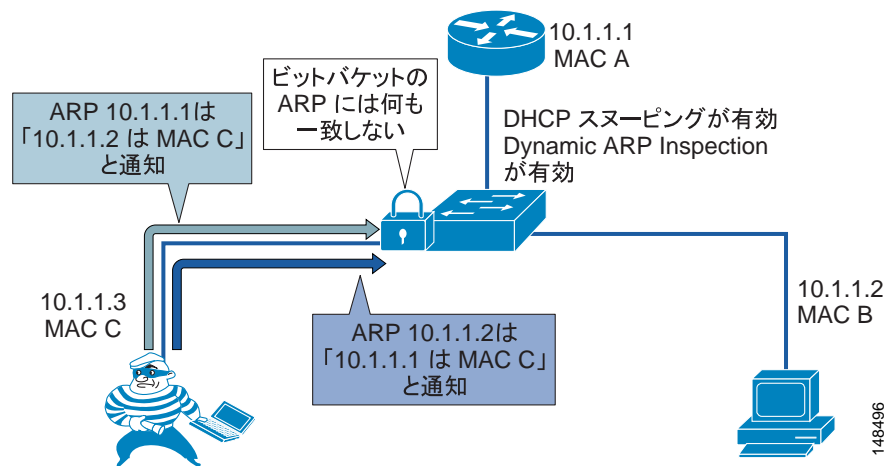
10.1.1.1
MAC A

ビットバケットの ARP には何も一致しない

ARP 10.1.1.1は「10.1.1.2 は MAC C」と通知

DHCP スヌーピングが有効
Dynamic ARP Inspection が有効

10.1.1.3
MAC C

ARP 10.1.1.2は「10.1.1.1 は MAC C」と通知

10.1.1.2
MAC B

148496